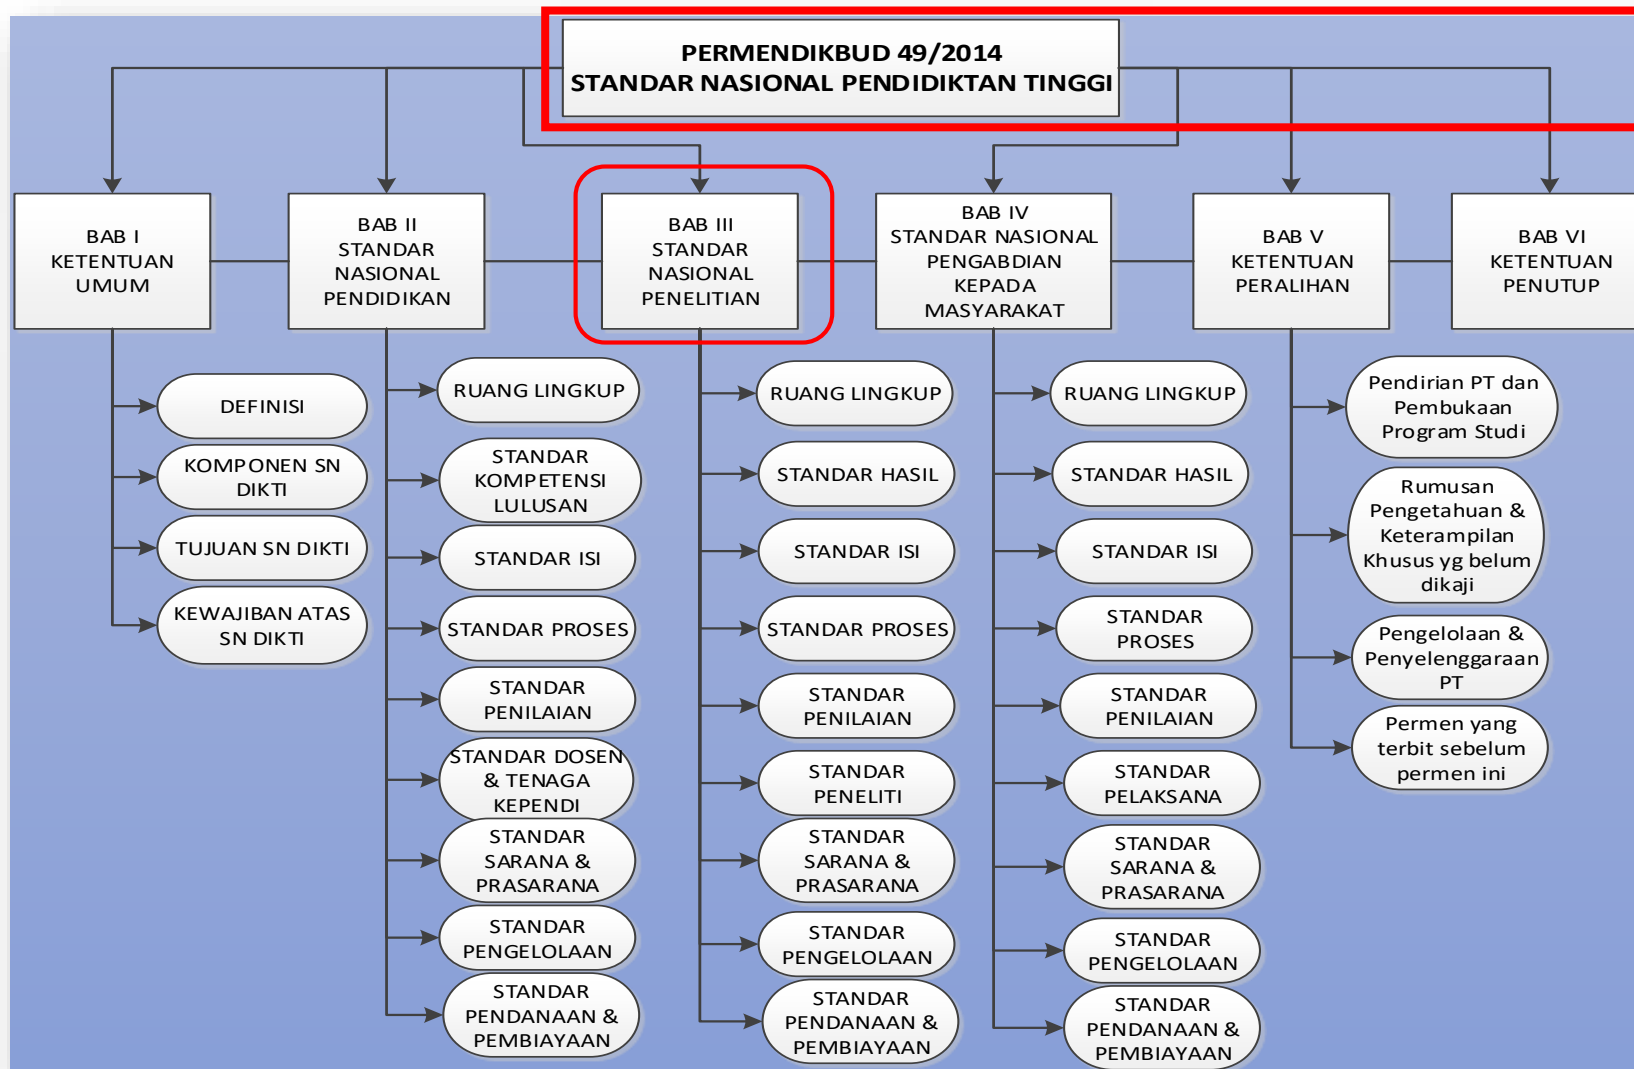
PERMENDIKBUD 49/2014
STANDAR NASIONAL PENDIDIKTAN TINGGI

BAB I
KETENTUAN UMUM

DEFINISI

KOMPONEN SN DIKTI

TUJUAN SN DIKTI

KEWAJIBAN ATAS SN DIKTI

BAB II
STANDAR NASIONAL PENDIDIKAN

RUANG LINGKUP

STANDAR KOMPETENSI LULUSAN

STANDAR ISI

STANDAR PROSES

STANDAR PENILAIAN

STANDAR DOSEN & TENAGA KEPENDI

STANDAR SARANA & PRASARANA

STANDAR PENGELOLAAN

STANDAR PENDANAAN & PEMBIAYAAN

BAB III
STANDAR NASIONAL PENELITIAN

RUANG LINGKUP

STANDAR HASIL

STANDAR ISI

STANDAR PROSES

STANDAR PENILAIAN

STANDAR PENELITI

STANDAR SARANA & PRASARANA

STANDAR PENGELOLAAN

STANDAR PENDANAAN & PEMBIAYAAN

BAB IV
STANDAR NASIONAL PENGABDIAN KEPADA MASYARAKAT

RUANG LINGKUP

STANDAR HASIL

STANDAR ISI

STANDAR PROSES

STANDAR PENILAIAN

STANDAR PELAKSANA

STANDAR SARANA & PRASARANA

STANDAR PENGELOLAAN

STANDAR PENDANAAN & PEMBIAYAAN

BAB V
KETENTUAN PERALIHAN

Pendirian PT dan Pembukaan Program Studi

Rumusan Pengetahuan & Keterampilan Khusus yg belum dikaji

Pengelolaan & Penyelenggaraan PT

Permen yang terbit sebelum permen ini

BAB VI
KETENTUAN PENUTUP